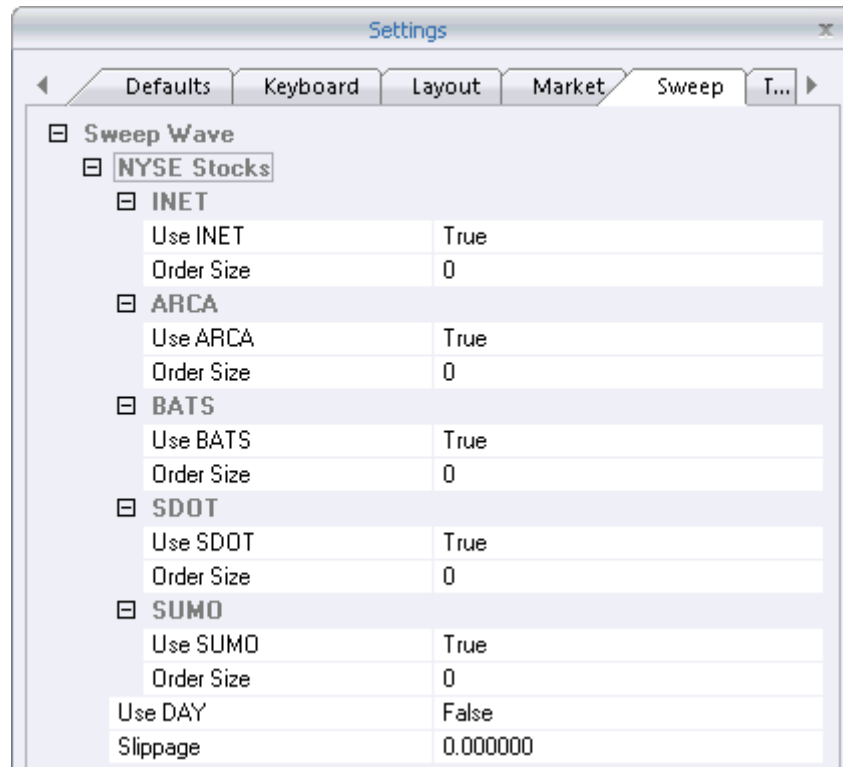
Settings

Defaults | Keyboard | Layout | Market | Sweep | T...

⊟ Sweep Wave
⊟ NYSE Stocks
⊟ INET

| | |
|---|---|
| Use INET | True |
| Order Size | 0 |

⊟ ARCA

| | |
|---|---|
| Use ARCA | True |
| Order Size | 0 |

⊟ BATS

| | |
|---|---|
| Use BATS | True |
| Order Size | 0 |

⊟ SDOT

| | |
|---|---|
| Use SDOT | True |
| Order Size | 0 |

⊟ SUMO

| | |
|---|---|
| Use SUMO | True |
| Order Size | 0 |
| Use DAY | False |
| Slippage | 0.000000 |